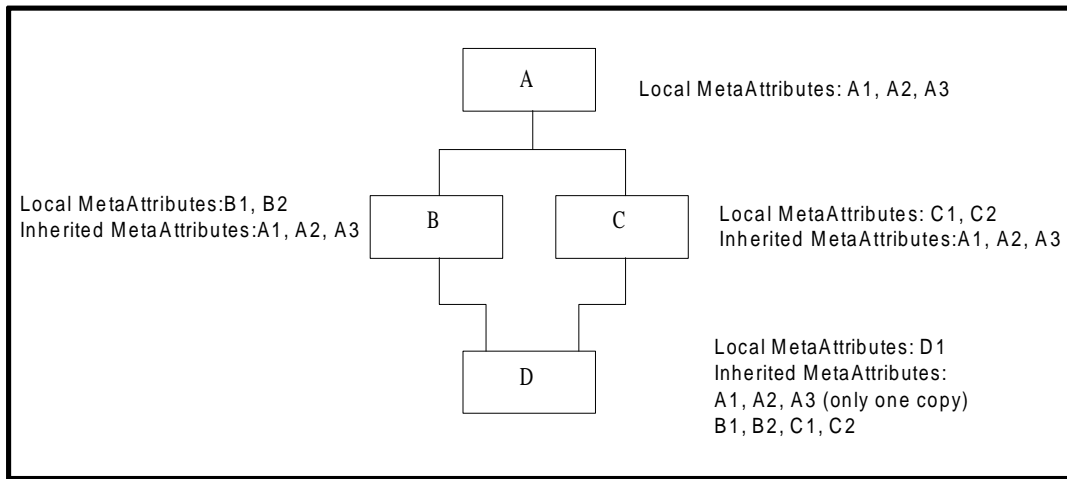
A

Local MetaAttributes: A1, A2, A3

Local MetaAttributes:B1, B2
Inherited MetaAttributes:A1, A2, A3

B

C

Local MetaAttributes: C1, C2
Inherited MetaAttributes:A1, A2, A3

D

Local MetaAttributes: D1
Inherited MetaAttributes:
A1, A2, A3 (only one copy)
B1, B2, C1, C2